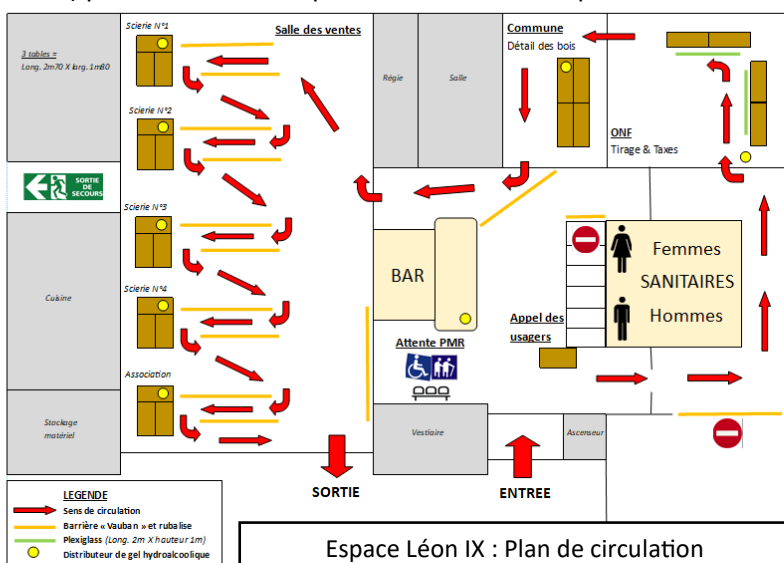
3 tables = Long. 2m70 X larg. 1m80

Scierie N°1

Salle des ventes

Régie

Salle

Commune

Détail des bois

ONF

Tirage & Taxes

Scierie N°2

SORTIE DE SECOURS

Scierie N°3

BAR

Femmes

SANITAIRES

Hommes

Cuisine

Scierie N°4

Appel des usagers

Attente PMR

Association

Stockage matériel

Vestiaire

Ascenseur

SORTIE

ENTREE

LEGENDE

Sens de circulation

Barrière « Vauban » et rubalise

Plexiglass (Long. 2m X hauteur 1m)

Distributeur de gel hydroalcoolique

Espace Léon IX : Plan de circulation